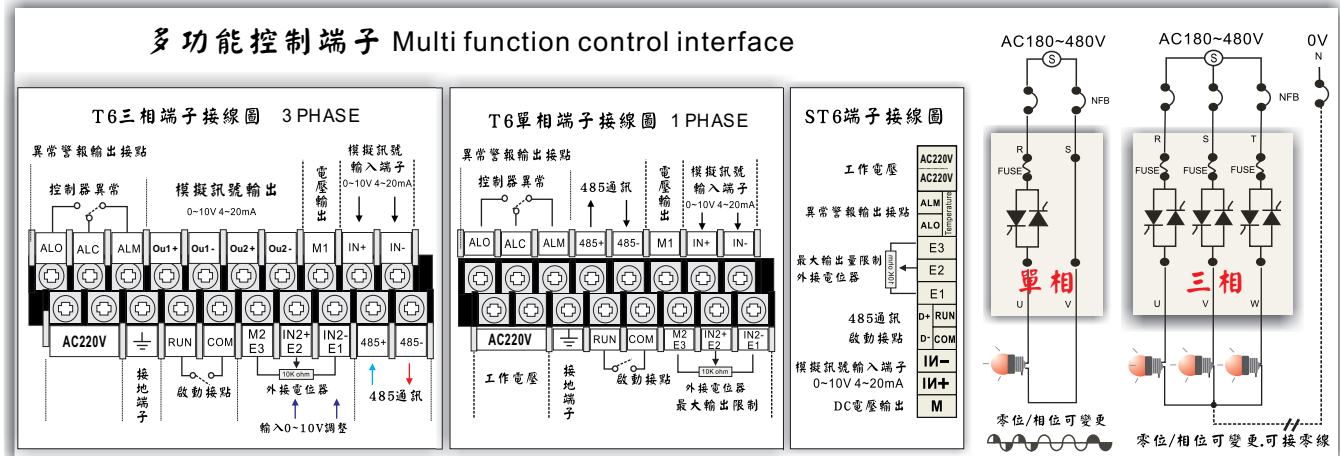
多功能控制端子 Multi function control interface

T6三相端子接線圖 3 PHASE

異常警報輸出接點

控制器異常

模擬訊號輸出

0~10V 4~20mA

電壓輸出

模擬訊號輸入端子 0~10V 4~20mA

ALO ALC ALM Ou1+ Ou1- Ou2+ Ou2- M1 IN+ IN-

AC220V RUN COM M2 E3 IN2+ E2 IN2- E1 485+ 485-

接地端子

啟動接點

10K ohm

外接電位器

輸入0~10V調整

485通訊

T6單相端子接線圖 1 PHASE

異常警報輸出接點

控制器異常

485通訊

電壓輸出

模擬訊號輸入端子 0~10V 4~20mA

ALO ALC ALM 485+ 485- M1 IN+ IN-

AC220V RUN COM M2 E3 IN2+ E2 IN2- E1

工作電壓

接地端子

啟動接點

10K ohm

外接電位器

最大輸出限制

ST6端子接線圖

工作電壓

AC220V
AC220V

異常警報輸出接點

ALM
ALO
Temperature

最大輸出量限制外接電位器

10K ohm

E3
E2
E1

485通訊啟動接點

D+ RUN
D- COM

模擬訊號輸入端子 0~10V 4~20mA

IN−
IN+

DC電壓輸出

M

AC180~480V

NFB

R S

FUSE

單相

U V

零位/相位可變更

AC180~480V

0V

N

NFB

R S T

FUSE FUSE FUSE

三相

U V W

零位/相位可變更,可接零線